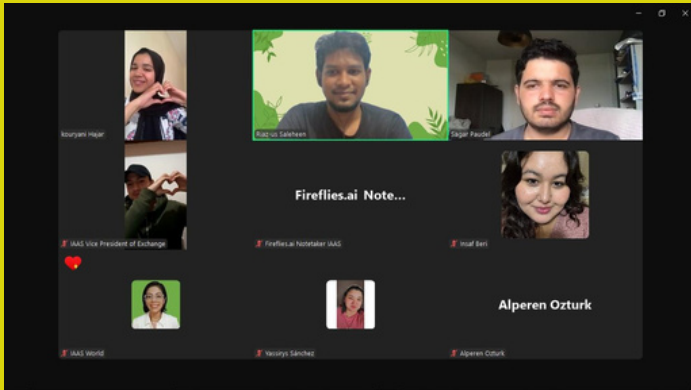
kouryani Hajar

Riaz-us Saleheen

Sagar Paudel

Fireflies.ai Note...

IAAS Vice President of Exchange

Fireflies.ai Notetaker IAAS

Insaf Beri

Alperen Ozturk

IAAS World

Yacsirys Sánchez

Alperen Ozturk